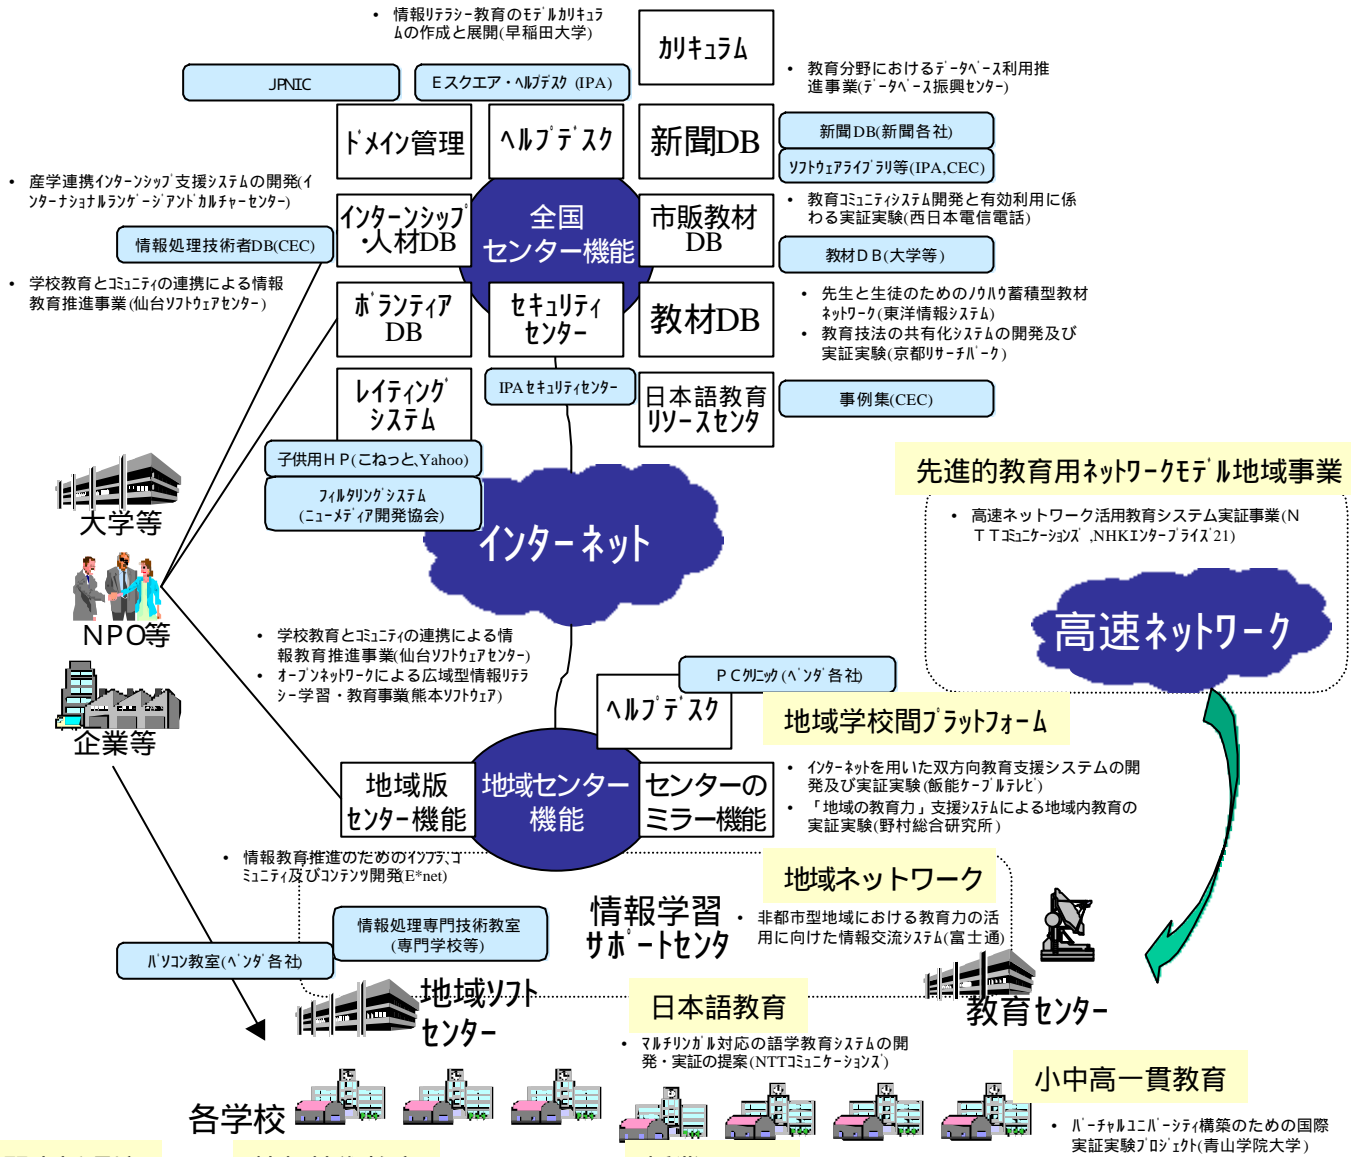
• 情報リテラシー教育のモデルカリキュラムの作成と展開(早稲田大学)

カリキュラム

• 教育分野におけるデータベース利用推進事業(データベース振興センター)

JPNIC

Eスクエア・ヘルプデスク (IPA)

ドメイン管理

ヘルプデスク

新聞DB

新聞DB(新聞各社)

ソフトウェアライブラリ等(IPA,CEC)

• 産学連携インターンシップ支援システムの開発(インターナショナルランゲージアンドカルチャーセンター)

全国センター機能

インターンシップ・人材DB

市販教材DB

• 教育コミュニティシステム開発と有効利用に係わる実証実験(西日本電信電話)

情報処理技術者DB(CEC)

教材DB(大学等)

• 学校教育とコミュニティの連携による情報教育推進事業(仙台ソフトウェアセンター)

ボランティアDB

セキュリティセンター

教材DB

• 先生と生徒のためのノウハウ蓄積型教材ネットワーク(東洋情報システム)
• 教育技法の共有化システムの開発及び実証実験(京都リサーチパーク)

レイティングシステム

IPAセキュリティセンター

日本語教育リソースセンタ

事例集(CEC)

子供用HP(こねっと,Yahoo)

フィルタリングシステム(ニューメディア開発協会)

大学等

インターネット

先進的教育用ネットワークモデル地域事業

• 高速ネットワーク活用教育システム実証事業(NTTコミュニケーションズ,NHKエンタープライズ21)

高速ネットワーク

NPO等

• 学校教育とコミュニティの連携による情報教育推進事業(仙台ソフトウェアセンター)
• オープンネットワークによる広域型情報リテラシー学習・教育事業(熊本ソフトウェア)

PCクリニック(ベンダ各社)

ヘルプデスク

企業等

地域学校間プラットフォーム

• インターネットを用いた双方向教育支援システムの開発及び実証実験(飯能ケーブルテレビ)
• 「地域の教育力」支援システムによる地域内教育の実証実験(野村総合研究所)

地域版センター機能

地域センター機能

センターのミラー機能

• 情報教育推進のためのインフラ、コミュニティ及びコンテンツ開発(E*net)

地域ネットワーク

情報学習サポートセンタ

• 非都市型地域における教育力の活用に向けた情報交流システム(富士通)

情報処理専門技術教室(専門学校等)

パソコン教室(ベンダ各社)

地域ソフトセンター

日本語教育

教育センター

• マルチリンガル対応の語学教育システムの開発・実証の提案(NTTコミュニケーションズ)

小中高一貫教育

各学校

• バーチャルユニバーシティ構築のための国際実証実験プロジェクト(青山学院大学)